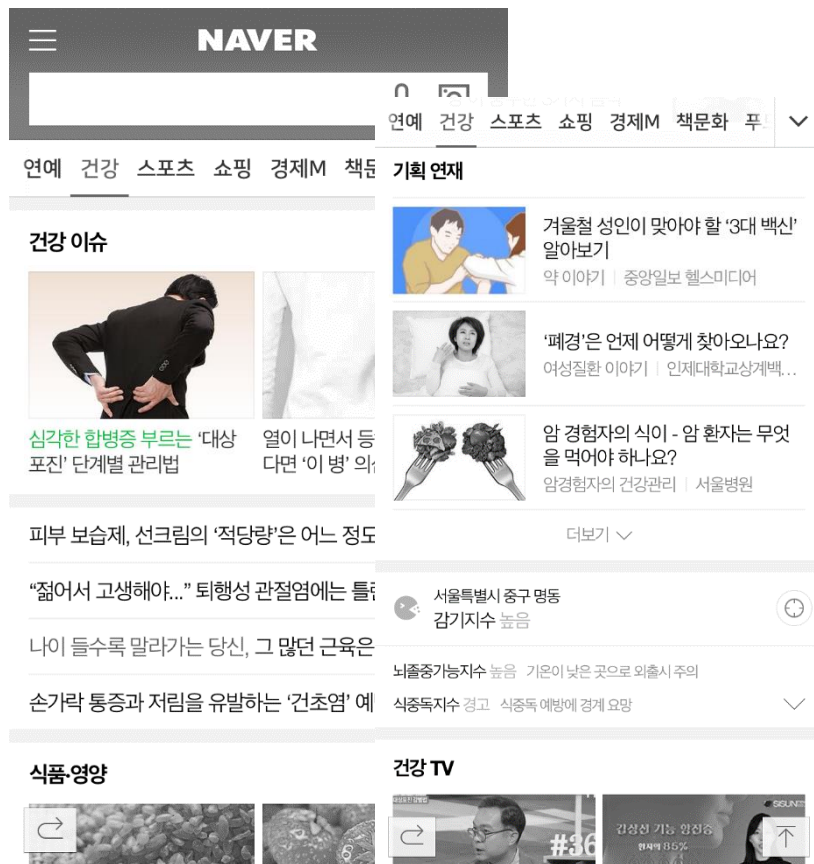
NAVER

연예 건강 스포츠 쇼핑 경제M 책문

건강 이슈

심각한 합병증 부르는 '대상포진' 단계별 관리법

열이 나면서 등 다면 '이 병' 의

피부 보습제, 선크림의 '적당량'은 어느 정도

"젊어서 고생해야..." 퇴행성 관절염에는 틀

나이 들수록 말라가는 당신, 그 많던 근육은

손가락 통증과 저림을 유발하는 '건초염' 예

식품·영양

연예 건강 스포츠 쇼핑 경제M 책문화 푸

기획 연재

겨울철 성인이 맞아야 할 '3대 백신' 알아보기
약 이야기 | 중앙일보 헬스미디어

'폐경'은 언제 어떻게 찾아오나요?
여성질환 이야기 | 인제대학교상계백...

암 경험자의 식이 - 암 환자는 무엇을 먹어야 하나요?
암경험자의 건강관리 | 서울병원

더보기

서울특별시 중구 명동
감기지수 높음

뇌졸중가능지수 높음 기온이 낮은 곳으로 외출시 주의

식중독지수 경고 식중독 예방에 경계 요망

건강 TV

#36

감상선 기능 항진증
완치율 85%